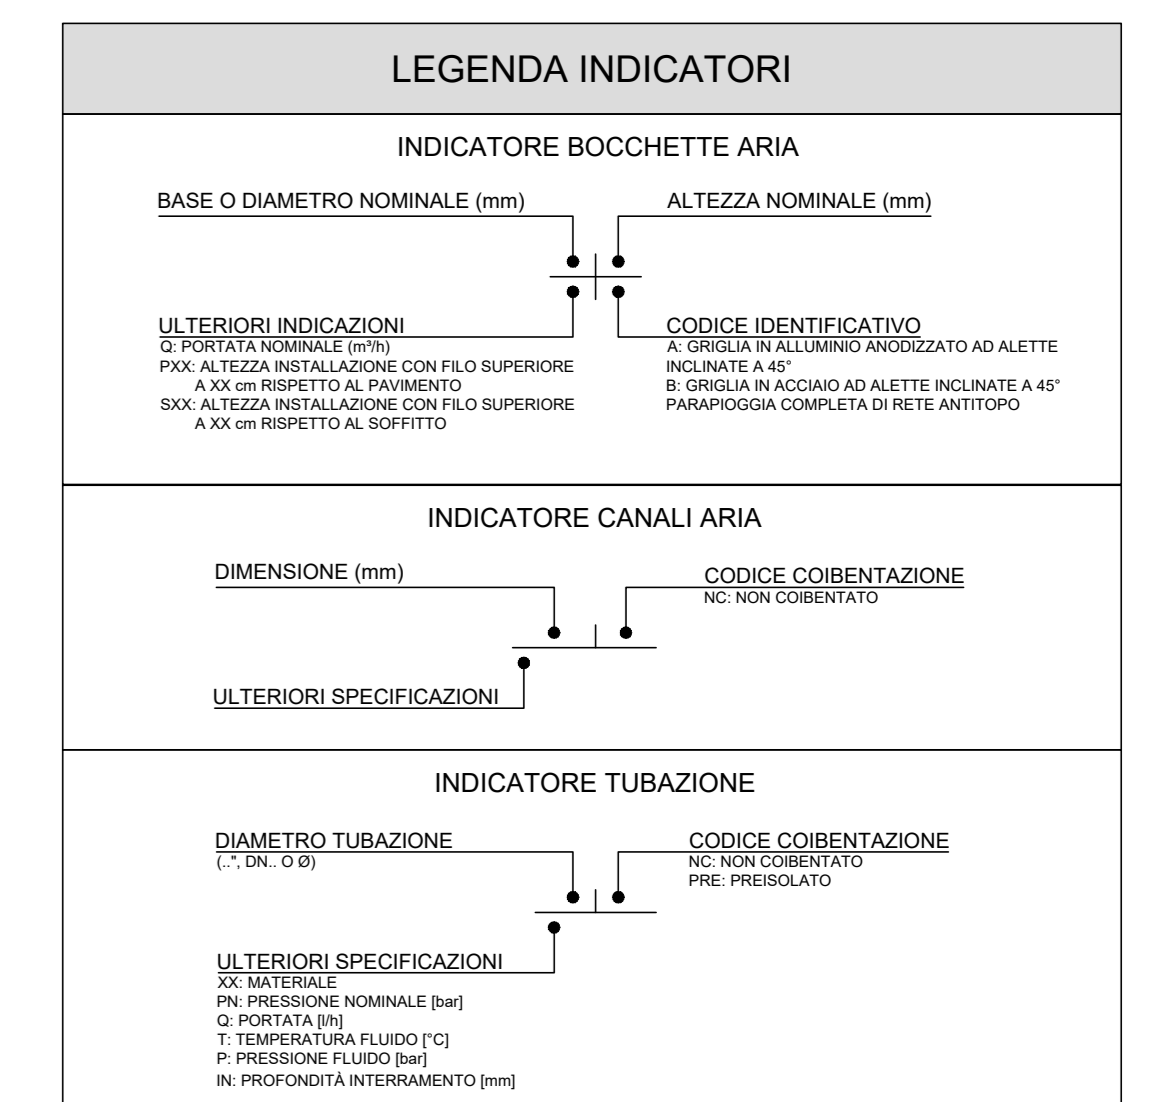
LEGENDA INDICATORI

INDICATORE BOCCHETTE ARIA

BASE O DIAMETRO NOMINALE (mm)

ALTEZZA NOMINALE (mm)

ULTERIORI INDICAZIONI
Q: PORTATA NOMINALE (m³/h)
PXX: ALTEZZA INSTALLAZIONE CON FILO SUPERIORE A XX cm RISPETTO AL PAVIMENTO
SXX: ALTEZZA INSTALLAZIONE CON FILO SUPERIORE A XX cm RISPETTO AL SOFFITTO

CODICE IDENTIFICATIVO
A: GRIGLIA IN ALLUMINIO ANODIZZATO AD ALETTE INCLINATE A 45°
B: GRIGLIA IN ACCIAIO AD ALETTE INCLINATE A 45° PARAPIOGGIA COMPLETA DI RETE ANTITOPO

INDICATORE CANALI ARIA

DIMENSIONE (mm)

CODICE COIBENTAZIONE
NC: NON COIBENTATO

ULTERIORI SPECIFICAZIONI

INDICATORE TUBAZIONE

DIAMETRO TUBAZIONE
(..", DN.. O Ø)

CODICE COIBENTAZIONE
NC: NON COIBENTATO
PRE: PREISOLATO

ULTERIORI SPECIFICAZIONI
XX: MATERIALE
PN: PRESSIONE NOMINALE [bar]
Q: PORTATA [l/h]
T: TEMPERATURA FLUIDO [°C]
P: PRESSIONE FLUIDO [bar]
IN: PROFONDITÀ INTERRAMENTO [mm]